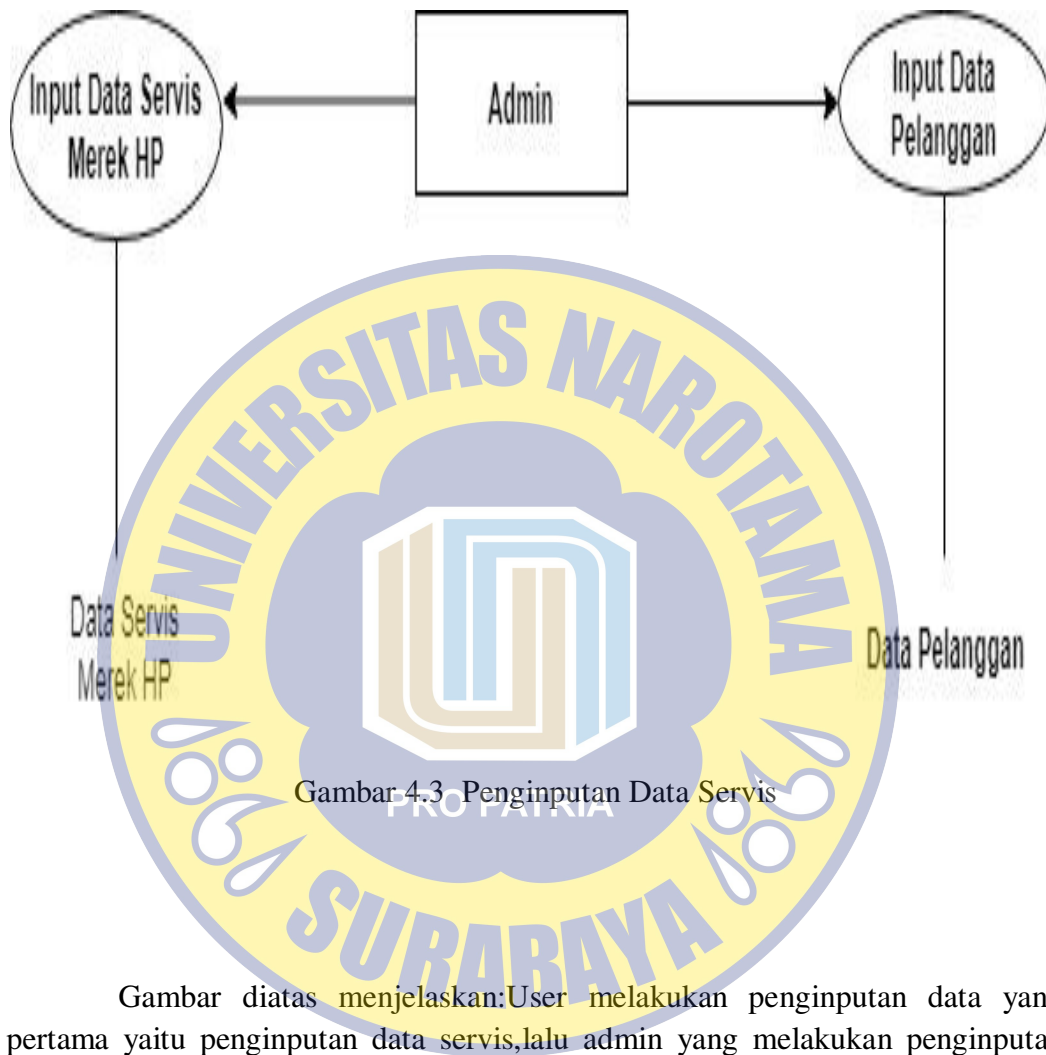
Input Data Servis Merek HP

Admin

Input Data Pelanggan

Data Servis Merek HP

Data Pelanggan

UNIVERSITAS NAROTAMA

PRO PATRIA

SURABAYA

Gambar 4.3 Penginputan Data Servis

Gambar diatas menjelaskan:User melakukan penginputan data yan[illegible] pertama yaitu penginputan data servis,lalu admin yang melakukan penginputa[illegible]